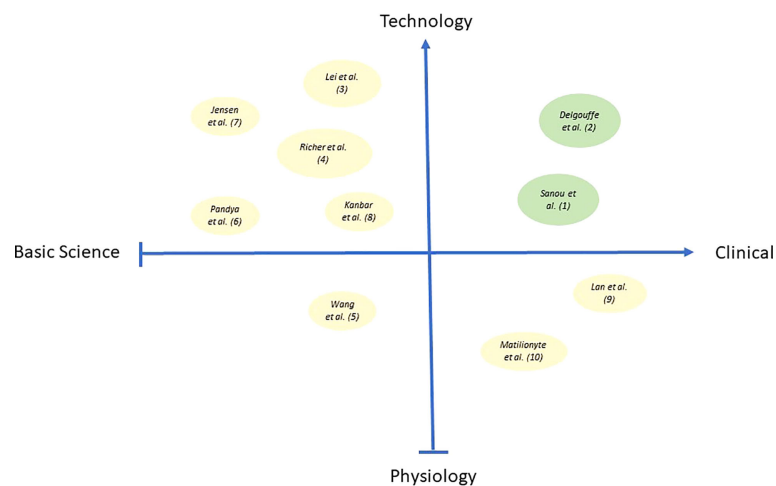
Technology

Lei et al. (3)

Jensen et al. (7)

Deigouffe et al. (2)

Richer et al. (4)

Sanou et al. (1)

Pandya et al. (6)

Kanbar et al. (8)

Basic Science

Clinical

Lan et al. (9)

Wang et al. (5)

Matiiionyte et al. (10)

Physiology